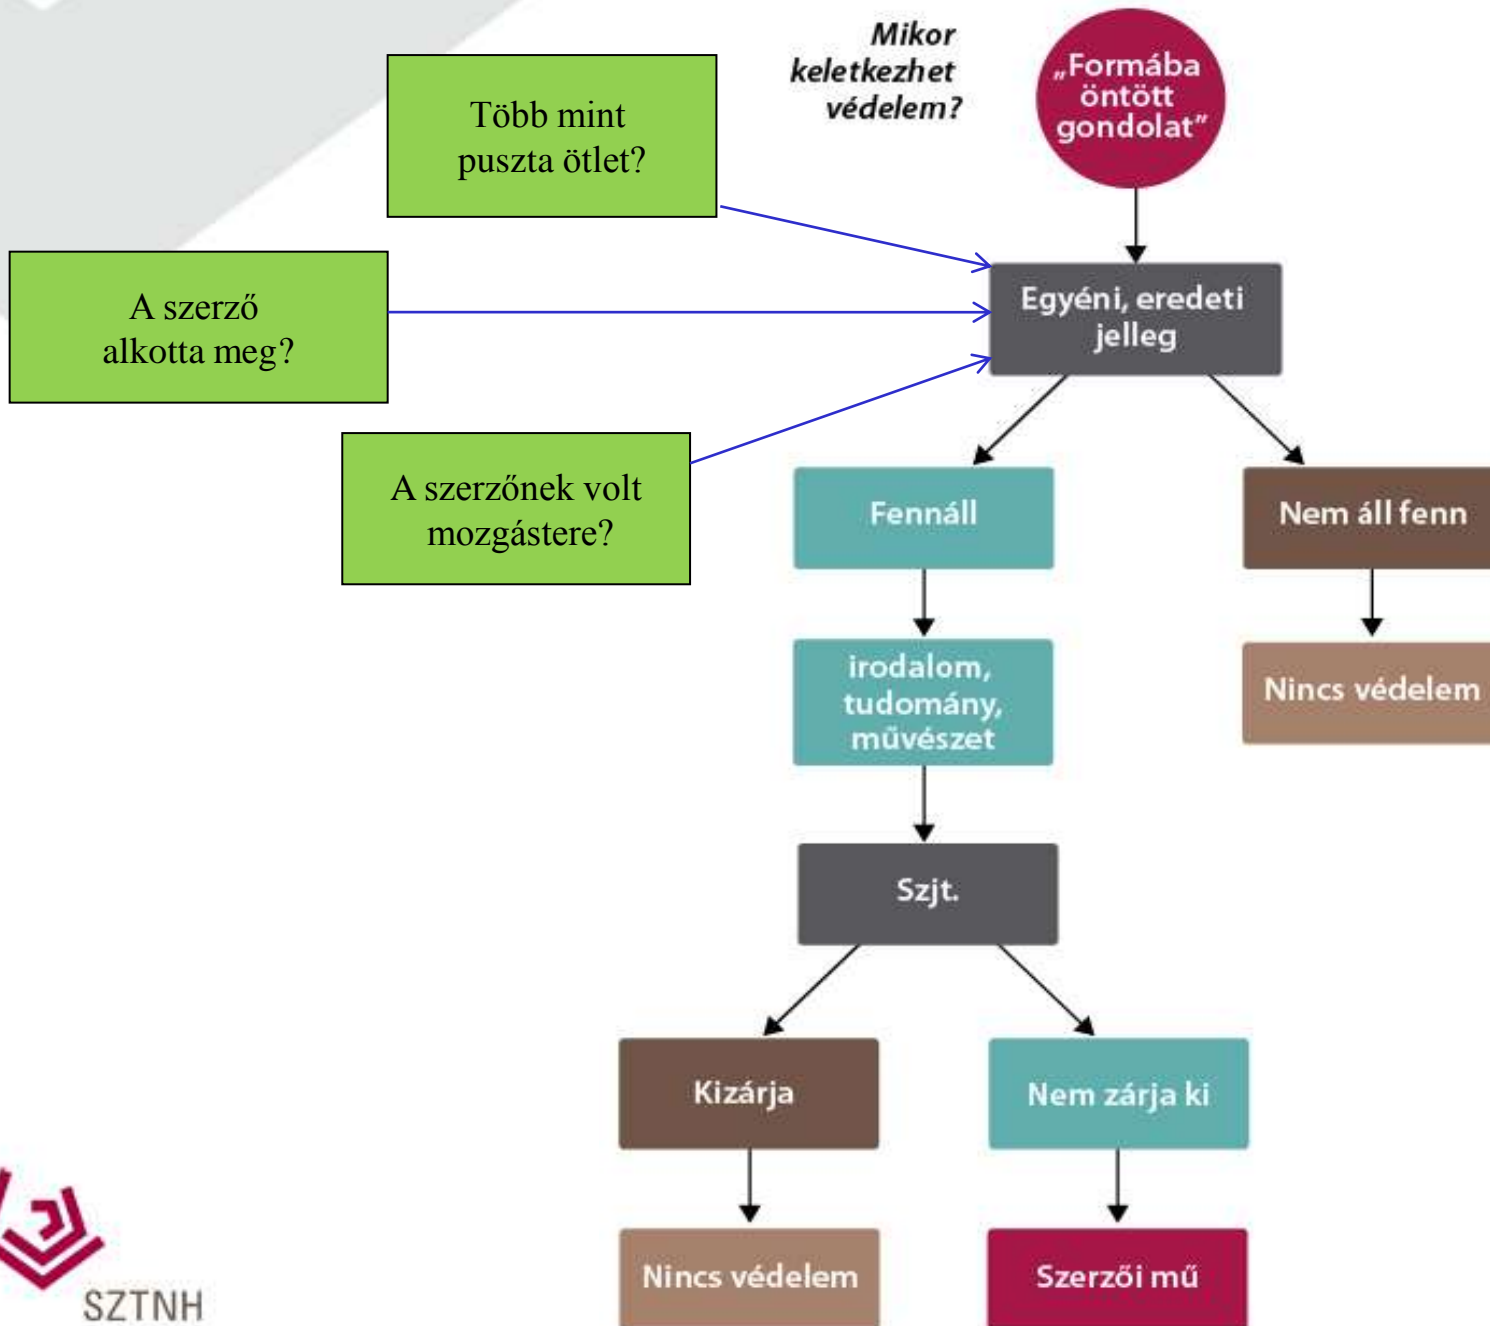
Mikor keletkezhet védelem?

„Formába öntött gondolat”

Több mint puszta ötlet?

A szerző alkotta meg?

A szerzőnek volt mozgástere?

Egyéni, eredeti jelleg

Fennáll

Nem áll fenn

irodalom, tudomány, művészet

Nincs védelem

Szjt.

Kizárja

Nem zárja ki

Nincs védelem

Szerzői mű

SZTNH